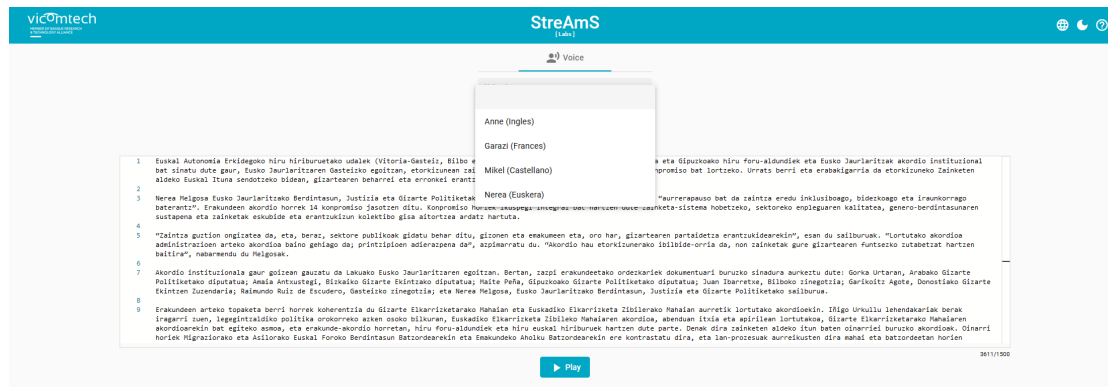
vicomtech
MEMBER OF BASQUE RESEARCH & TECHNOLOGY ALLIANCE

StreAmS
[ Labs ]

Voice

Anne (Ingles)
Garazi (Frances)
Mikel (Castellano)
Nerea (Euskera)

1 Euskal Autonomia Erkidegoko hiru hiriburuetako udalek (Vitoria-Gasteiz, Bilbo e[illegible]a eta Gipuzkoako hiru foru-aldundiek eta Eusko Jaurlaritzak akordio instituzional bat sinatu dute gaur, Eusko Jaurlaritzaren Gasteizko egoitzan, etorkizunean zai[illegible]nkonpromiso bat lortzeko. Urrats berri eta erabakigarria da etorkizuneko Zainketen aldeko Euskal Ituna sendotzeko bidean, gizartearen beharrei eta erronkei erant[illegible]
2
3 Nerea Melgosa Eusko Jaurlaritzako Berdintasun, Justizia eta Gizarte Politiketak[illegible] "aurrerapauso bat da zaintza eredu inklusiboago, bidezkoago eta iraunkorrago baterantz". Erakundeen akordio horrek 14 konpromiso jasotzen ditu. Konpromiso horiek ikuspegi integral bat hartzen dute zainketa-sistema hobetzeko, sektoreko enpleguaren kalitatea, genero-berdintasunaren sustapena eta zainketak eskubide eta erantzukizun kolektibo gisa aitortzea ardatz hartuta.
4
5 "Zaintza guztion ongizatea da, eta, beraz, sektore publikoak gidatu behar ditu, gizonen eta emakumeen eta, oro har, gizartearen partaidetza erantzukidearekin", esan du sailburuak. "Lortutako akordioa administrazioen arteko akordioa baino gehiago da; printzipioen adierazpena da", azpimarratu du. "Akordio hau etorkizunerako ibilbide-orria da, non zainketak gure gizartearen funtsezko zutabetzat hartzen baitira", nabarmendu du Melgosak.
6
7 Akordio instituzionala gaur goizean gauzatu da Lakuako Eusko Jaurlaritzaren egoitzan. Bertan, zazpi erakundeetako ordezkariek dokumentuari buruzko sinadura aurkeztu dute: Gorka Urtaran, Arabako Gizarte Politiketako diputatua; Amaia Antxustegi, Bizkaiko Gizarte Ekintzako diputatua; Maite Peña, Gipuzkoako Gizarte Politiketako diputatua; Juan Ibarretxe, Bilboko zinegotzia; Garikoitz Agote, Donostiako Gizarte Ekintzen Zuzendaria; Raimundo Ruiz de Escudero, Gasteizko zinegotzia; eta Nerea Melgosa, Eusko Jaurlaritzako Berdintasun, Justizia eta Gizarte Politiketako sailburua.
8
9 Erakundeen arteko topaketa berri horrek koherentzia du Gizarte Elkarrizketarako Mahaian eta Euskadiko Elkarrizketa Zibilerako Mahaian aurretik lortutako akordioekin. Iñigo Urkullu lehendakariak berak iragarri zuen, legegintzaldiko politika orokorreko azken osoko bilkuran, Euskadiko Elkarrizketa Zibileko Mahaiaren akordioa, abenduan itxia eta apirilean lortutakoa, Gizarte Elkarrizketarako Mahaiaren akordioarekin bat egiteko asmoa, eta erakunde-akordio horretan, hiru foru-aldundiek eta hiru euskal hiriburuek hartzen dute parte. Denak dira zainketen aldeko itun baten oinarriei buruzko akordioak. Oinarri horiek Migrazioarako eta Asilorako Euskal Foroko Berdintasun Batzordearekin eta Emakundeko Aholku Batzordearekin ere kontrastatu dira, eta lan-prozesuak aurreikusten dira mahai eta batzordeetan horien

3611/1500

Play